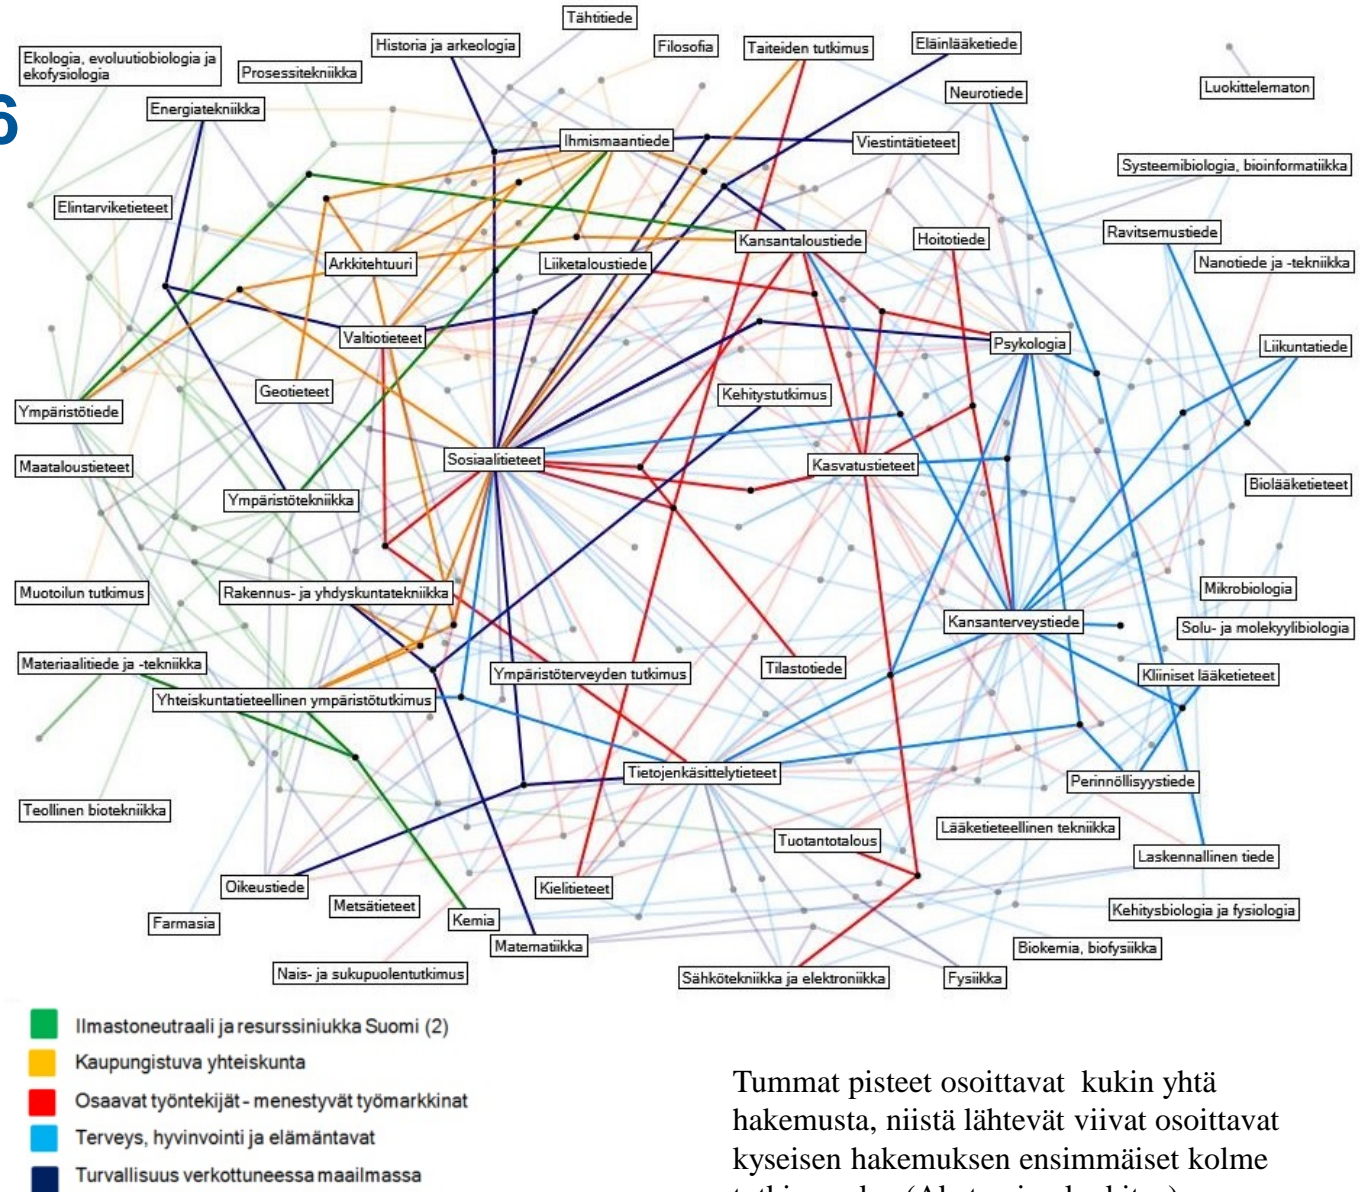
6

Tähtitiede
Historia ja arkeologia
Filosofia
Taiteiden tutkimus
Eläinlääketiede
Ekologia, evoluutiobiologia ja ekofysiologia
Prosessitekniikka
Luokittelematon
Neurotiede
Energiatekniikka
Ihmismaantiede
Viestintätieteet
Systeemibiologia, bioinformatiikka
Elintarviketieteet
Kansantaloustiede
Hoitotiede
Ravitsemustiede
Nanotiede ja -tekniikka
Arkkitehtuuri
Liiketaloustiede
Valtiotieteet
Psykologia
Liikuntatiede
Kehitystutkimus
Geotieteet
Ympäristötiede
Sosiaalitieteet
Kasvatustieteet
Maataloustieteet
Biolääketieteet
Ympäristötekniikka
Mikrobiologia
Muotoilun tutkimus
Rakennus- ja yhdyskuntatekniikka
Kansanterveystiede
Solu- ja molekyylibiologia
Materiaalitiede ja -tekniikka
Ympäristöterveyden tutkimus
Tilastotiede
Kliiniset lääketieteet
Yhteiskuntatieteellinen ympäristötutkimus
Tietojenkäsittelytieteet
Perinnöllisyystiede
Teollinen biotekniikka
Tuotantotalous
Lääketieteellinen tekniikka
Laskennallinen tiede
Oikeustiede
Kielitieteet
Metsätieteet
Kehitysbiologia ja fysiologia
Farmasia
Kemia
Matematiikka
Biokemia, biofysiikka
Nais- ja sukupuolentutkimus
Sähkötekniikka ja elektroniikka
Fysiikka

Ilmastoneutraali ja resurssiniukka Suomi (2)
Kaupungistuva yhteiskunta
Osaavat työntekijät - menestyvät työmarkkinat
Terveys, hyvinvointi ja elämäntavat
Turvallisuus verkottuneessa maailmassa

Tummat pisteet osoittavat kukin yhtä hakemusta, niistä lähtevät viivat osoittavat kyseisen hakemuksen ensimmäiset kolme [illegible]